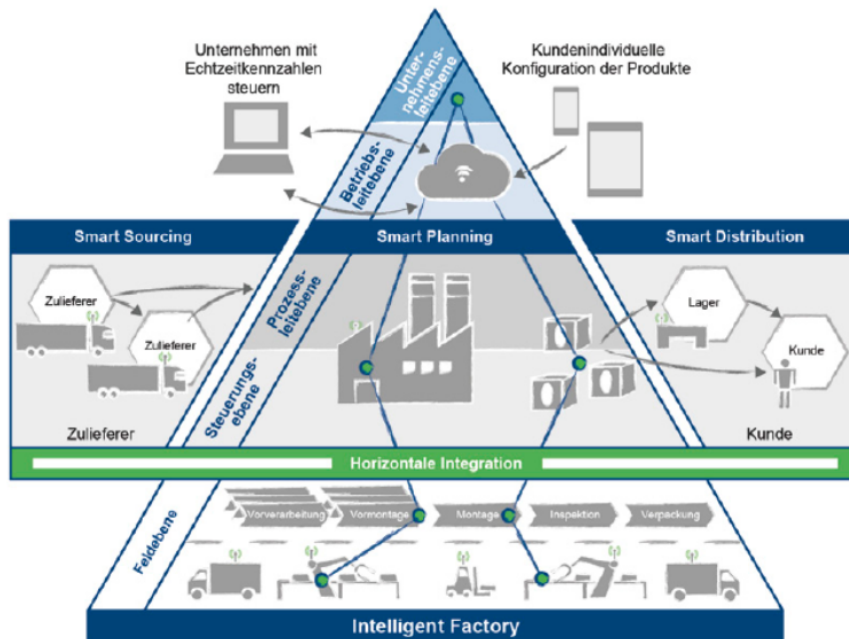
Unternehmen mit Echtzeitkennzahlen steuern

Unternehmensleitebene

Kundenindividuelle Konfiguration der Produkte

Betriebsleitebene

Smart Sourcing

Smart Planning

Smart Distribution

Zulieferer

Zulieferer

Prozessleitebene

Lager

Kunde

Steuerungsebene

Zulieferer

Kunde

Horizontale Integration

Vorverarbeitung

Vormontage

Montage

Inspektion

Verpackung

Feldebene

Intelligent Factory